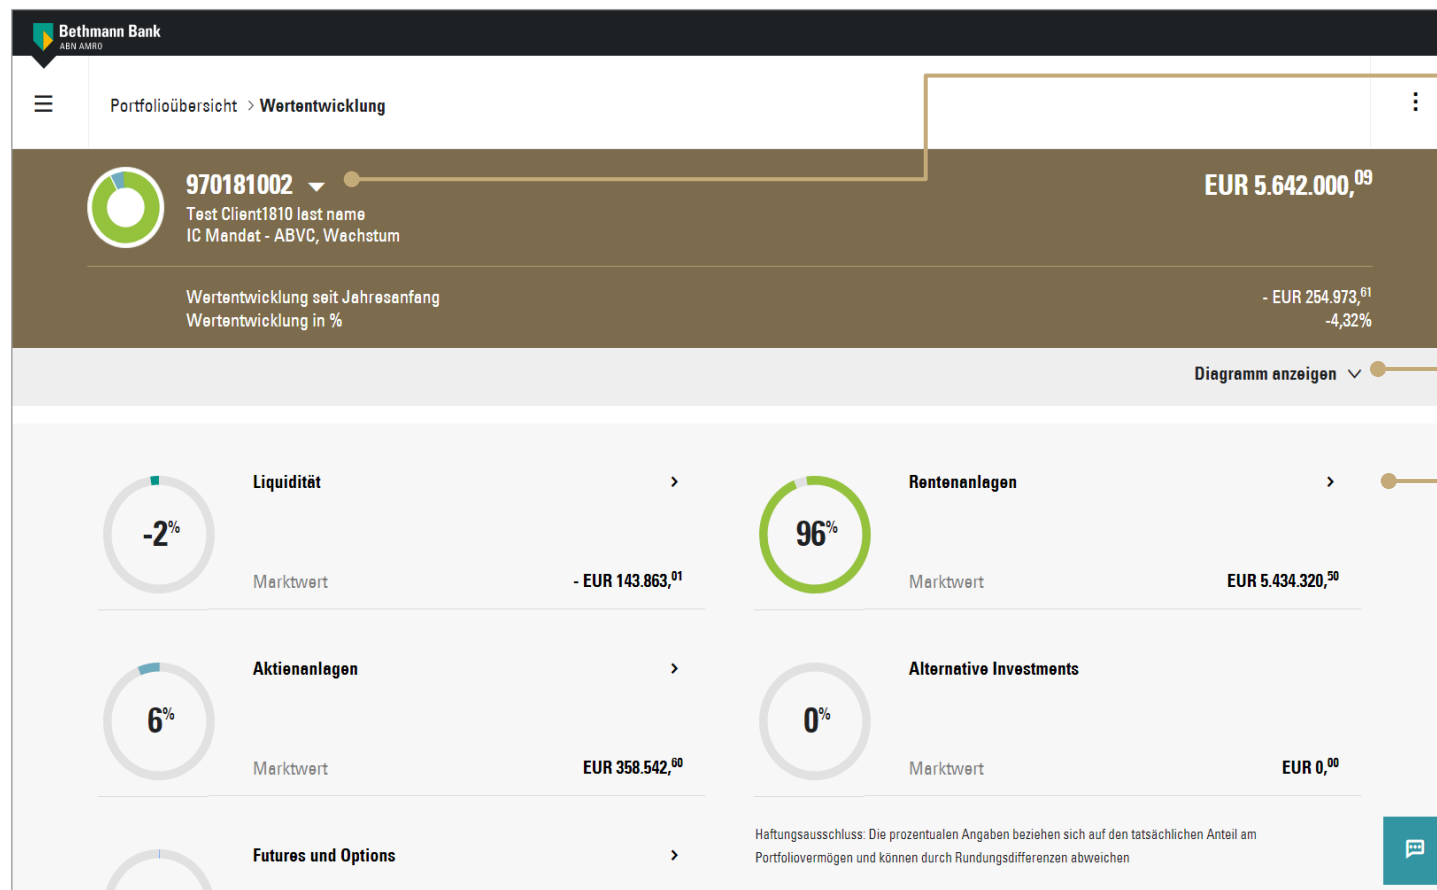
Bethmann Bank
ABN AMRO

Portfolioübersicht > Wertentwicklung

970181002
Test Client1810 last name
IC Mandat - ABVC, Wachstum

EUR 5.642.000,$^{09}$

Wertentwicklung seit Jahresanfang
Wertentwicklung in %

- EUR 254.973,$^{61}$
-4,32%

Diagramm anzeigen

-2%
Liquidität
Marktwert
- EUR 143.863,$^{01}$

96%
Rentenanlagen
Marktwert
EUR 5.434.320,$^{50}$

6%
Aktienanlagen
Marktwert
EUR 358.542,$^{60}$

0%
Alternative Investments
Marktwert
EUR 0,$^{00}$

Futures und Options

Haftungsausschluss: Die prozentualen Angaben beziehen sich auf den tatsächlichen Anteil am Portfoliovermögen und können durch Rundungsdifferenzen abweichen